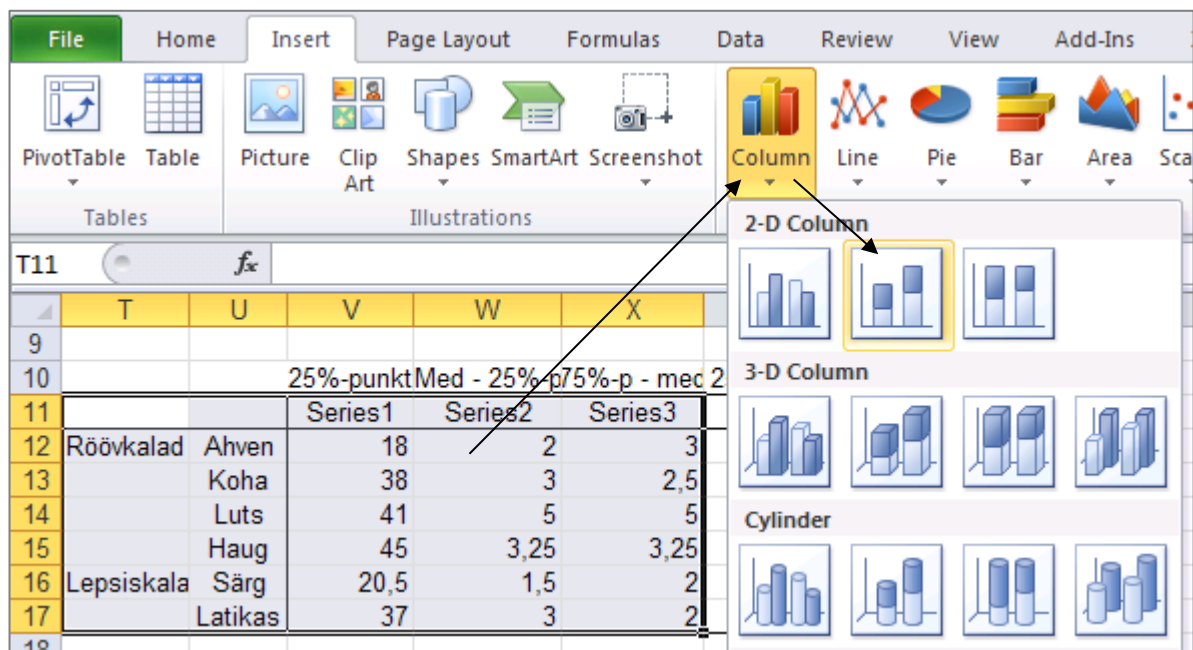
File | Home | Insert | Page Layout | Formulas | Data | Review | View | Add-Ins

PivotTable | Table
Tables

Picture | Clip Art | Shapes | SmartArt | Screenshot
Illustrations

Column | Line | Pie | Bar | Area | Sca

T11 $f_x$

2-D Column

3-D Column

Cylinder

|  | T | U | V | W | X |
|---|---|---|---|---|---|
| 9 |  |  |  |  |  |
| 10 |  |  | 25%-punkt | Med - 25%-p | 75%-p - med 2 |
| 11 |  |  | Series1 | Series2 | Series3 |
| 12 | Röövkalad | Ahven | 18 | 2 | 3 |
| 13 |  | Koha | 38 | 3 | 2,5 |
| 14 |  | Luts | 41 | 5 | 5 |
| 15 |  | Haug | 45 | 3,25 | 3,25 |
| 16 | Lepsiskala | Särg | 20,5 | 1,5 | 2 |
| 17 |  | Latikas | 37 | 3 | 2 |
| 18 |  |  |  |  |  |